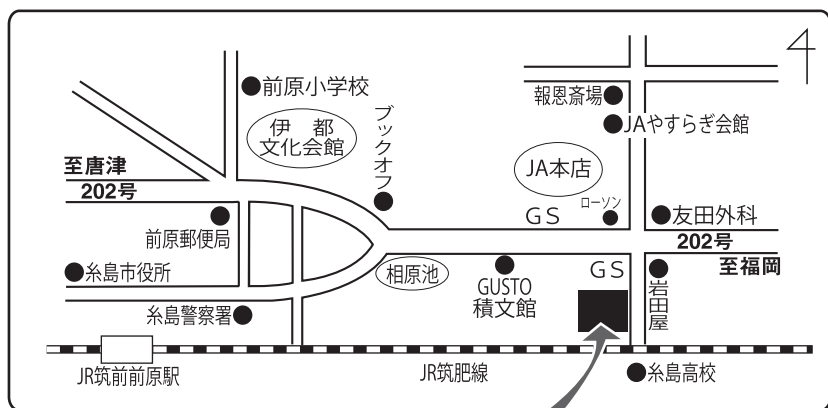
●前原小学校
伊都
文化会館
ブックオフ
報恩斎場●
●JAやすらぎ会館
JA本店
至唐津
202号
ローソン
GS
●友田外科
202号
至福岡
前原郵便局
●糸島市役所
相原池
GUSTO
積文館
GS
岩田屋
糸島警察署●
JR筑前前原駅
JR筑肥線
●糸島高校